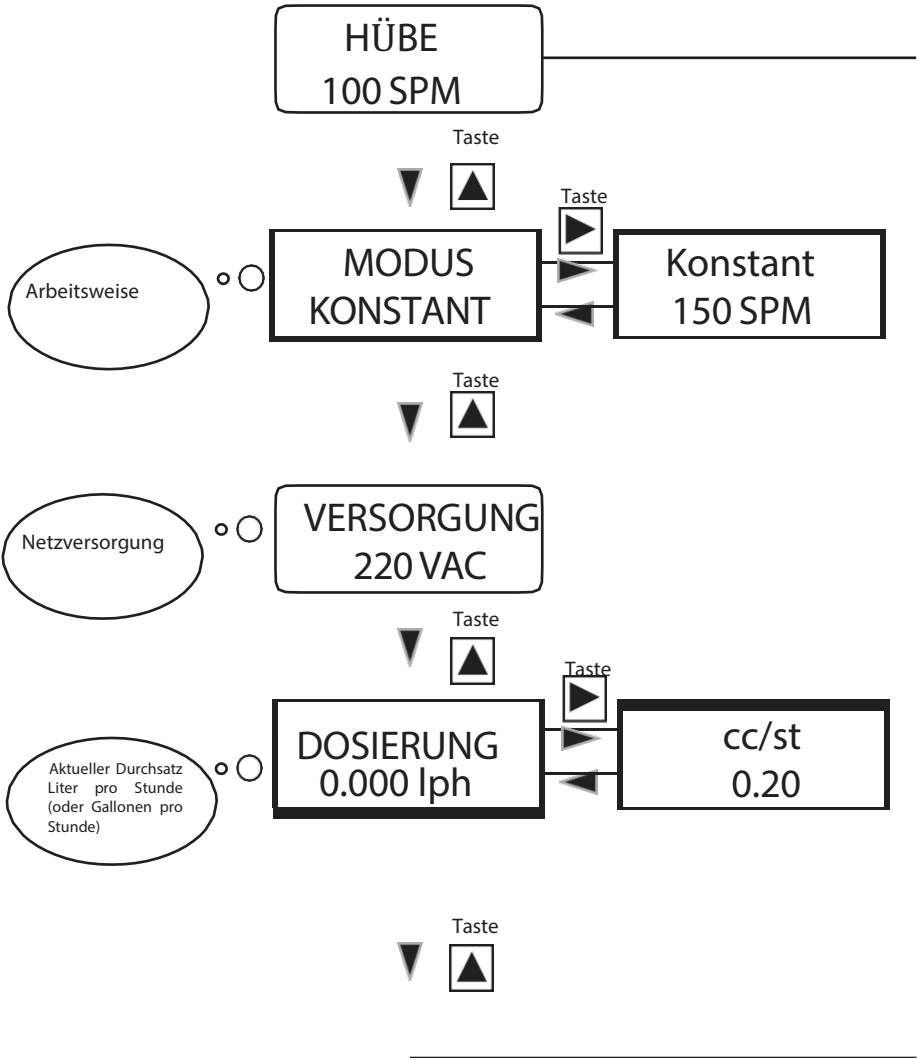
HÜBE
100 SPM

Taste

Taste

Arbeitsweise

MODUS
KONSTANT

Konstant
150 SPM

Taste

Netzversorgung

VERSORGUNG
220 VAC

Taste

Taste

Aktueller Durchsatz Liter pro Stunde (oder Gallonen pro Stunde)

DOSIERUNG
0.000 lph

cc/st
0.20

Taste